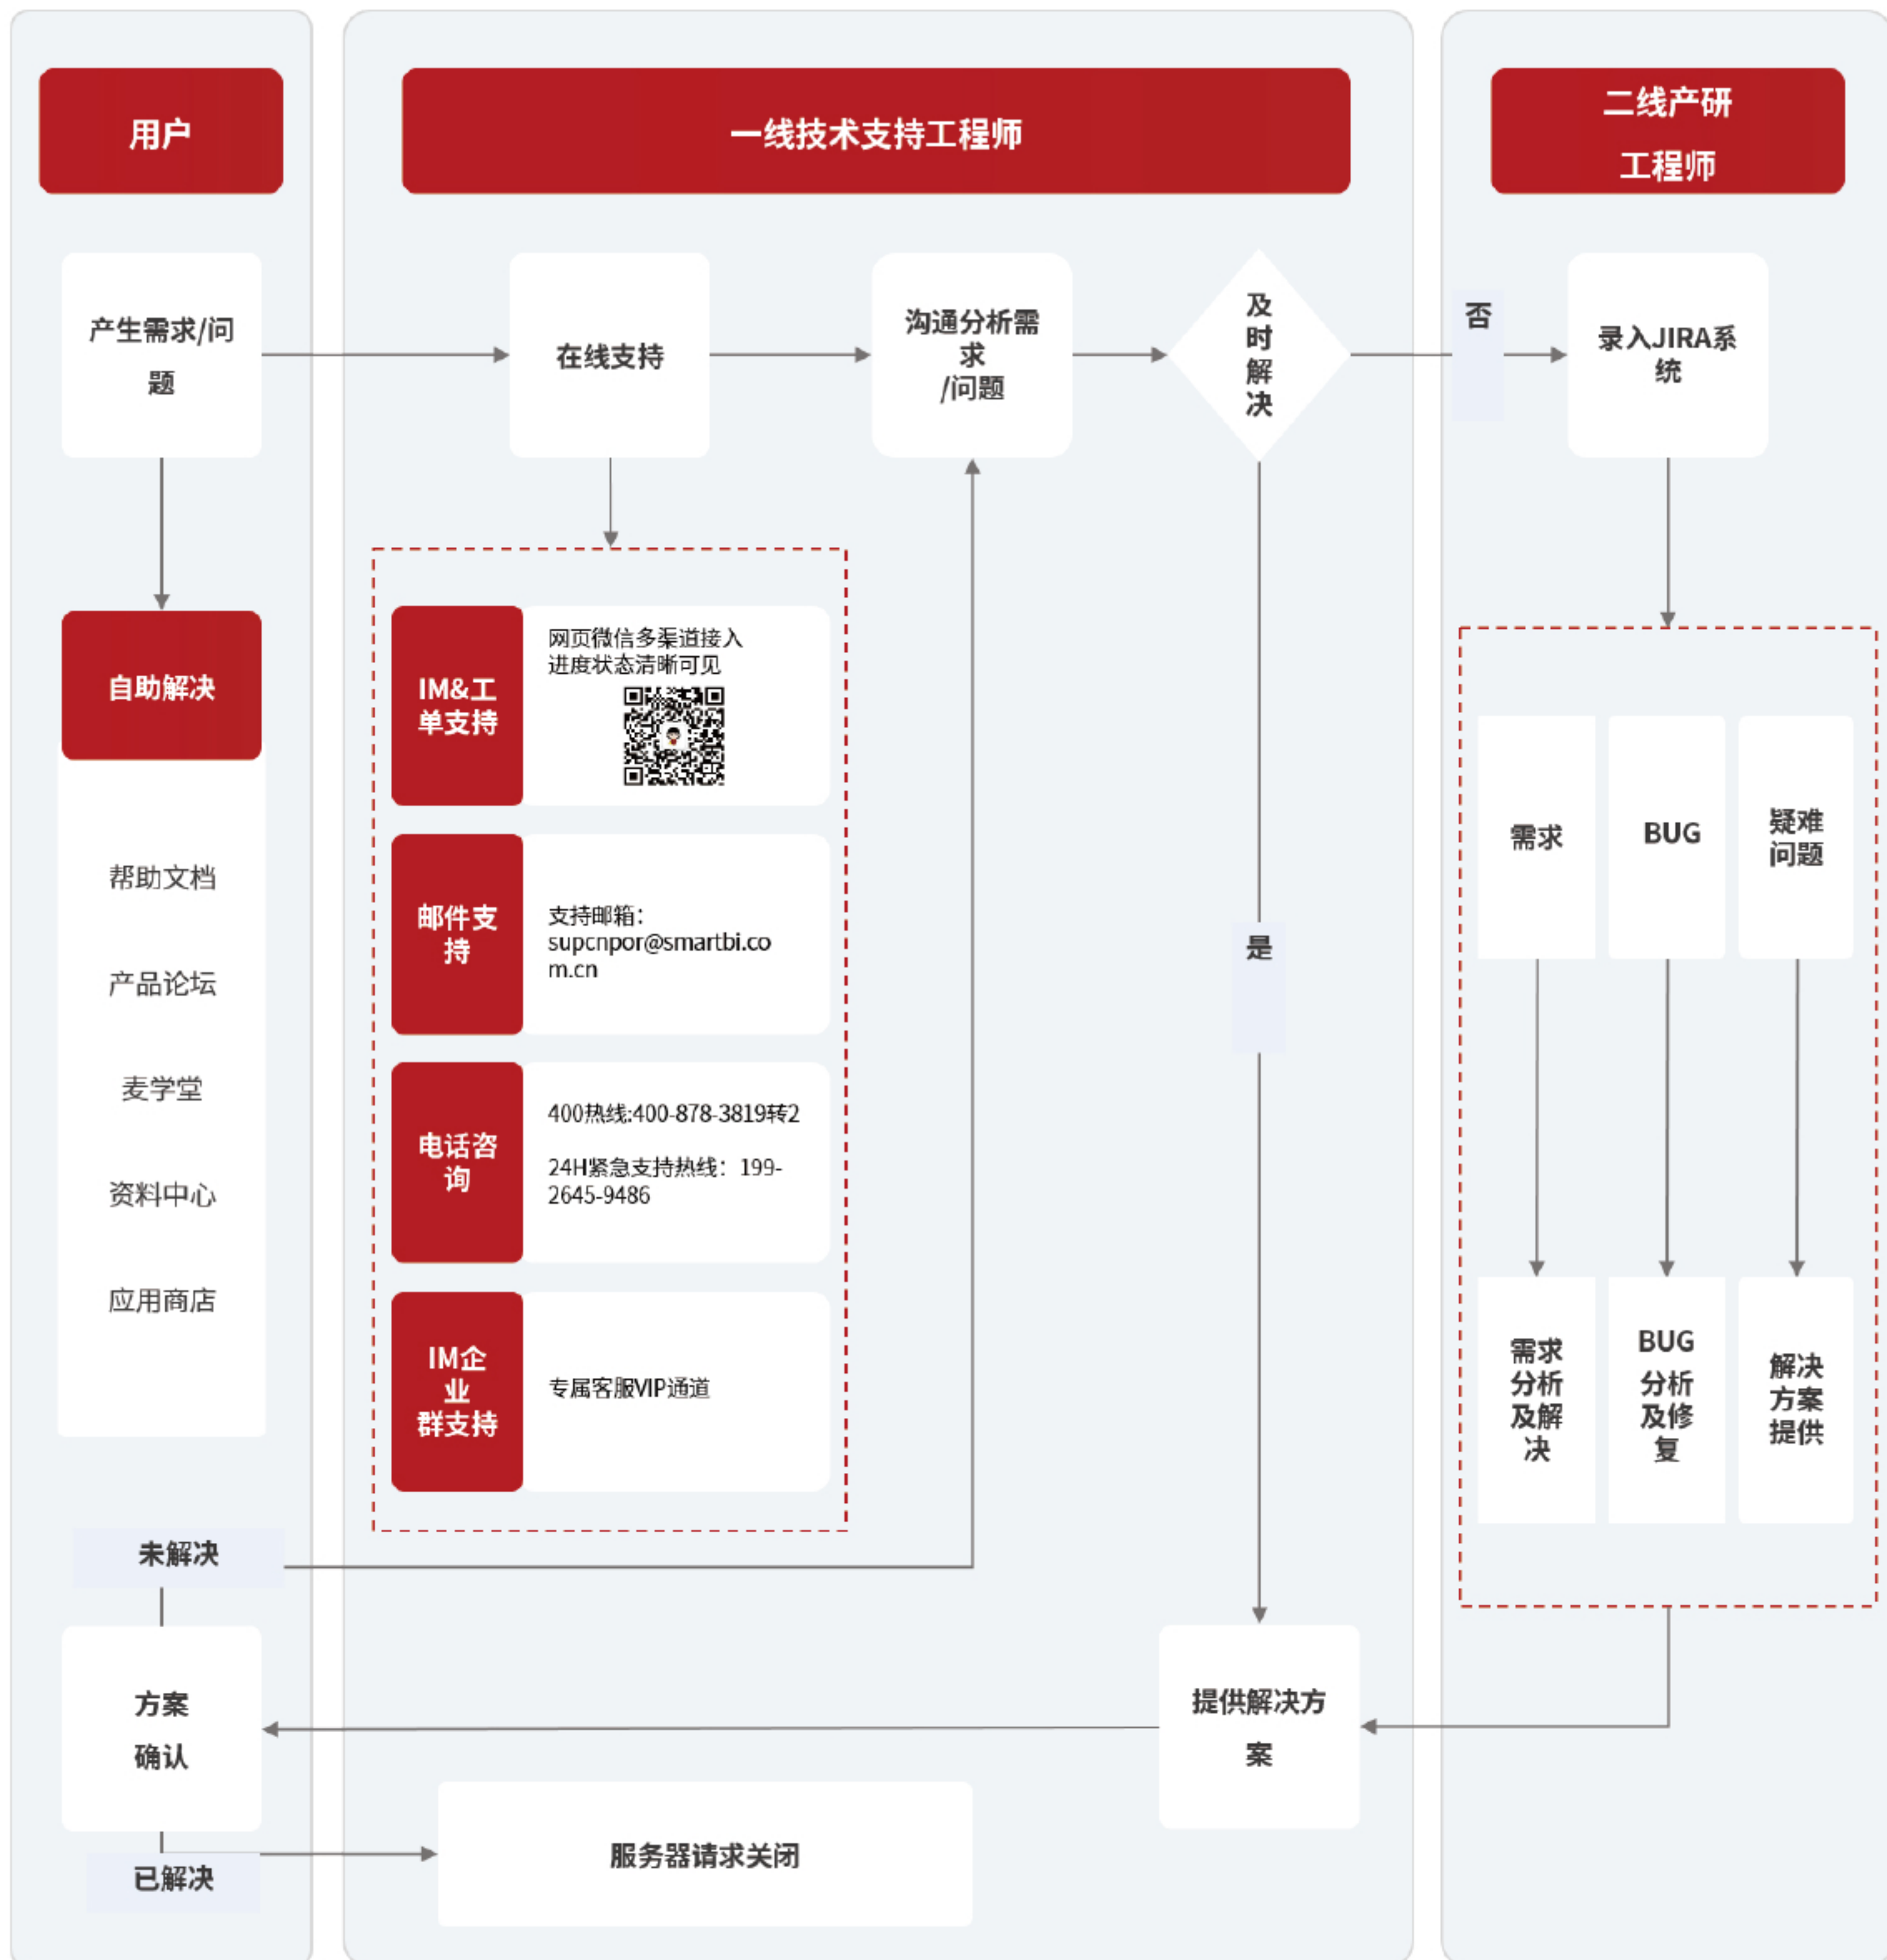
用户

一线技术支持工程师

二线产研工程师

产生需求/问题

在线支持

沟通分析需求/问题

及时解决

否

录入JIRA系统

自助解决

帮助文档

产品论坛

麦学堂

资料中心

应用商店

IM&工单支持

网页微信多渠道接入
进度状态清晰可见

邮件支持

支持邮箱：supcnpor@smartbi.com.cn

电话咨询

400热线:400-878-3819转2

24H紧急支持热线：199-2645-9486

IM企业群支持

专属客服VIP通道

是

需求

BUG

疑难问题

需求分析及解决

BUG分析及修复

解决方案提供

未解决

方案确认

提供解决方案

已解决

服务器请求关闭